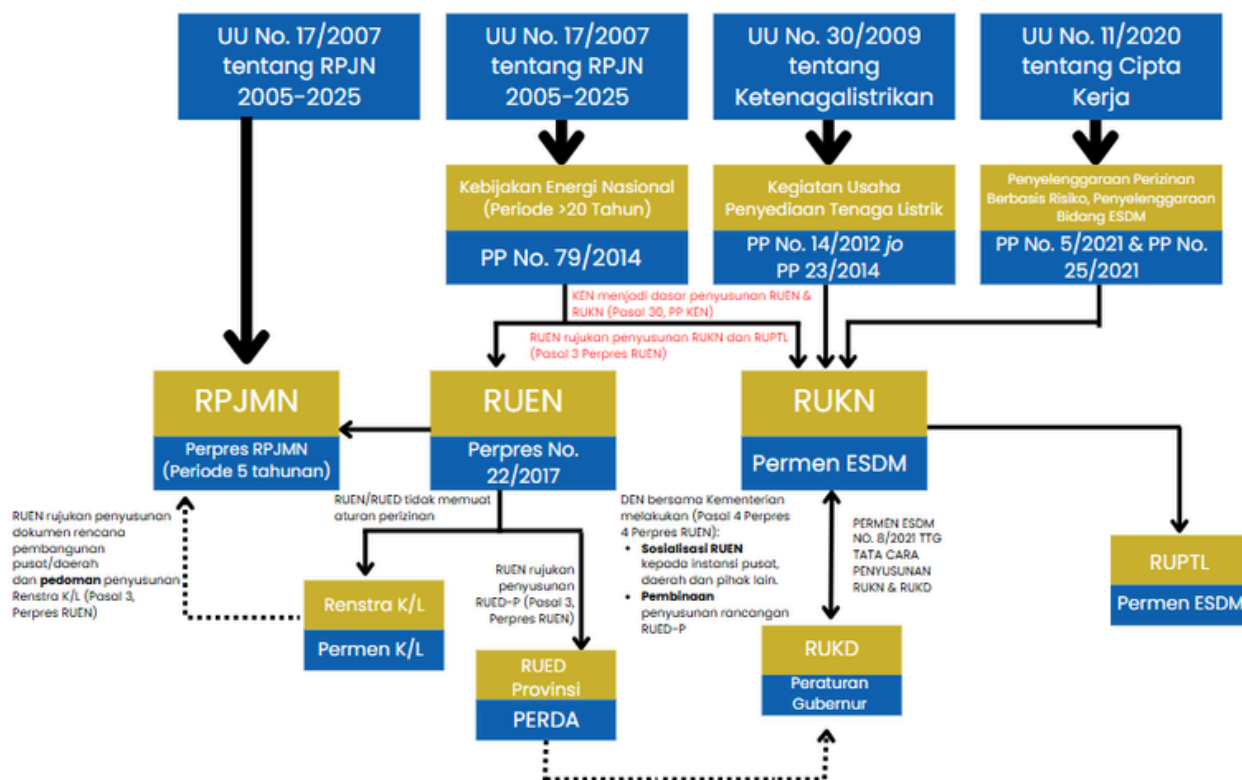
UU No. 17/2007 tentang RPJN 2005-2025

UU No. 17/2007 tentang RPJN 2005-2025

UU No. 30/2009 tentang Ketenagalistrikan

UU No. 11/2020 tentang Cipta Kerja

Kebijakan Energi Nasional (Periode >20 Tahun)

PP No. 79/2014

Kegiatan Usaha Penyediaan Tenaga Listrik

PP No. 14/2012 *jo* PP 23/2014

Penyelenggaraan Perizinan Berbasis Risiko, Penyelenggaraan Bidang ESDM

PP No. 5/2021 & PP No. 25/2021

KEN menjadi dasar penyusunan RUEN & RUKN (Pasal 30, PP KEN)

RUEN rujukan penyusunan RUKN dan RUPTL (Pasal 3 Perpres RUEN)

RPJMN

Perpres RPJMN (Periode 5 tahunan)

RUEN

Perpres No. 22/2017

RUKN

Permen ESDM

RUEN rujukan penyusunan dokumen rencana pembangunan pusat/daerah dan **pedoman** penyusunan Renstra K/L (Pasal 3, Perpres RUEN)

RUEN/RUED tidak memuat aturan perizinan

DEN bersama Kementerian melakukan (Pasal 4 Perpres 4 Perpres RUEN):
• **Sosialisasi RUEN** kepada instansi pusat, daerah dan pihak lain.
• **Pembinaan** penyusunan rancangan RUED-P

PERMEN ESDM NO. 8/2021 TTG TATA CARA PENYUSUNAN RUKN & RUKD

RUPTL

Permen ESDM

Renstra K/L

Permen K/L

RUEN rujukan penyusunan RUED-P (Pasal 3, Perpres RUEN)

RUED Provinsi

PERDA

RUKD

Peraturan Gubernur